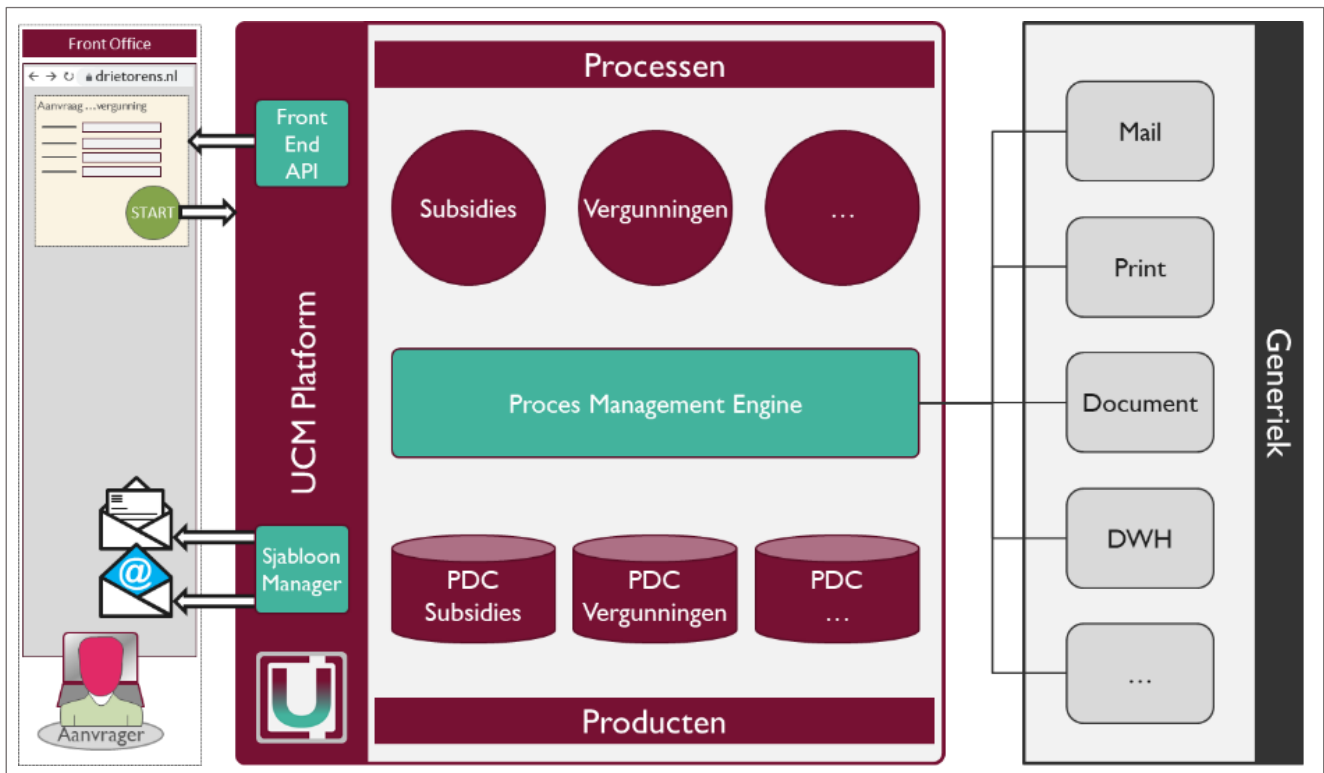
Front Office

drietorens.nl

Aanvraag ...vergunning

START

Aanvrager

Front End API

UCM Platform

Sjabloon Manager

Processen

Subsidies

Vergunningen

...

Proces Management Engine

PDC Subsidies

PDC Vergunningen

PDC ...

Producten

Mail

Print

Document

DWH

...

Generiek